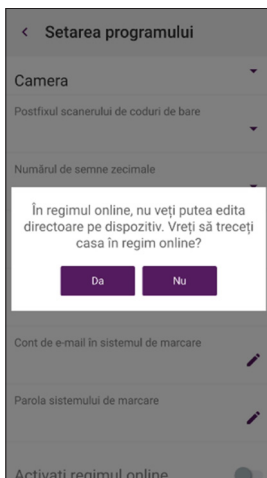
Setarea programului

Camera

Postfixul scanerului de coduri de bare

Numărul de semne zecimale

În regimul online, nu veți putea edita directoare pe dispozitiv. Vreți să treceți casa în regim online?

Da

Nu

Cont de e-mail în sistemul de marcare

Parola sistemului de marcare

Activați regimul online